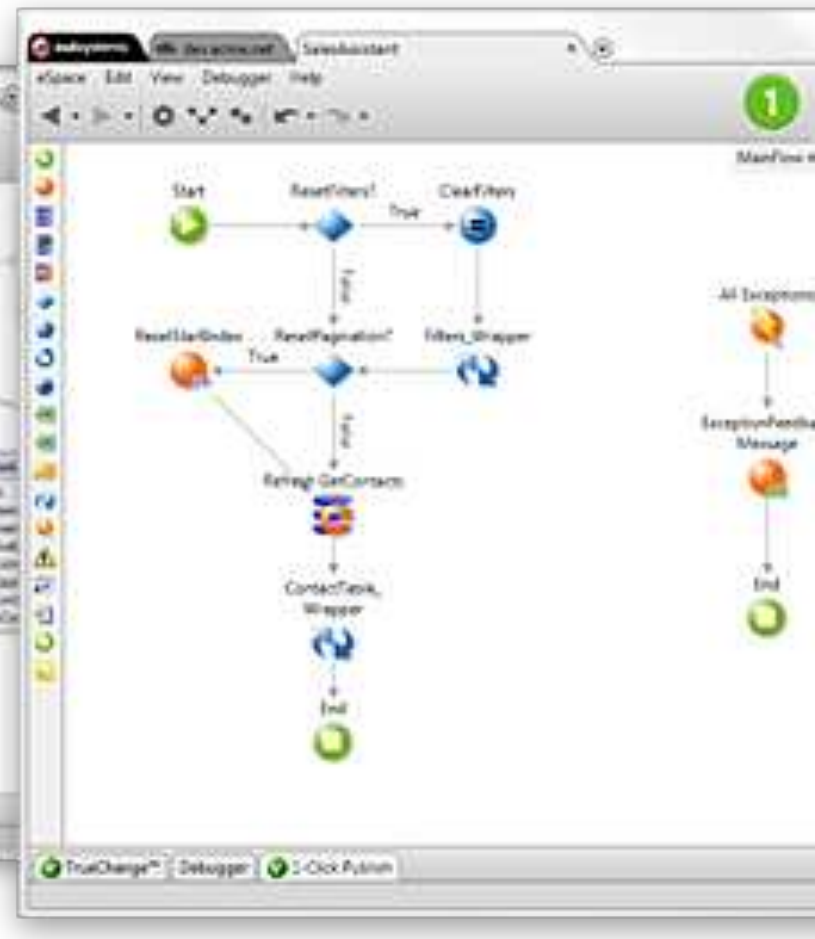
outsystems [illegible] SalesAssistant

eSpace Edit View Debugger Help

1

MainFlow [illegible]

Start

ResetFilters?

True

ClearFilters

False

ResetStartIndex

True

ResetPagination?

Filters_Wrapper

False

Refresh GetContacts

ContactTable_Wrapper

End

All Exceptions

ExceptionFeedbackMessage

End

TrueChange™ Debugger 1-Click Publish